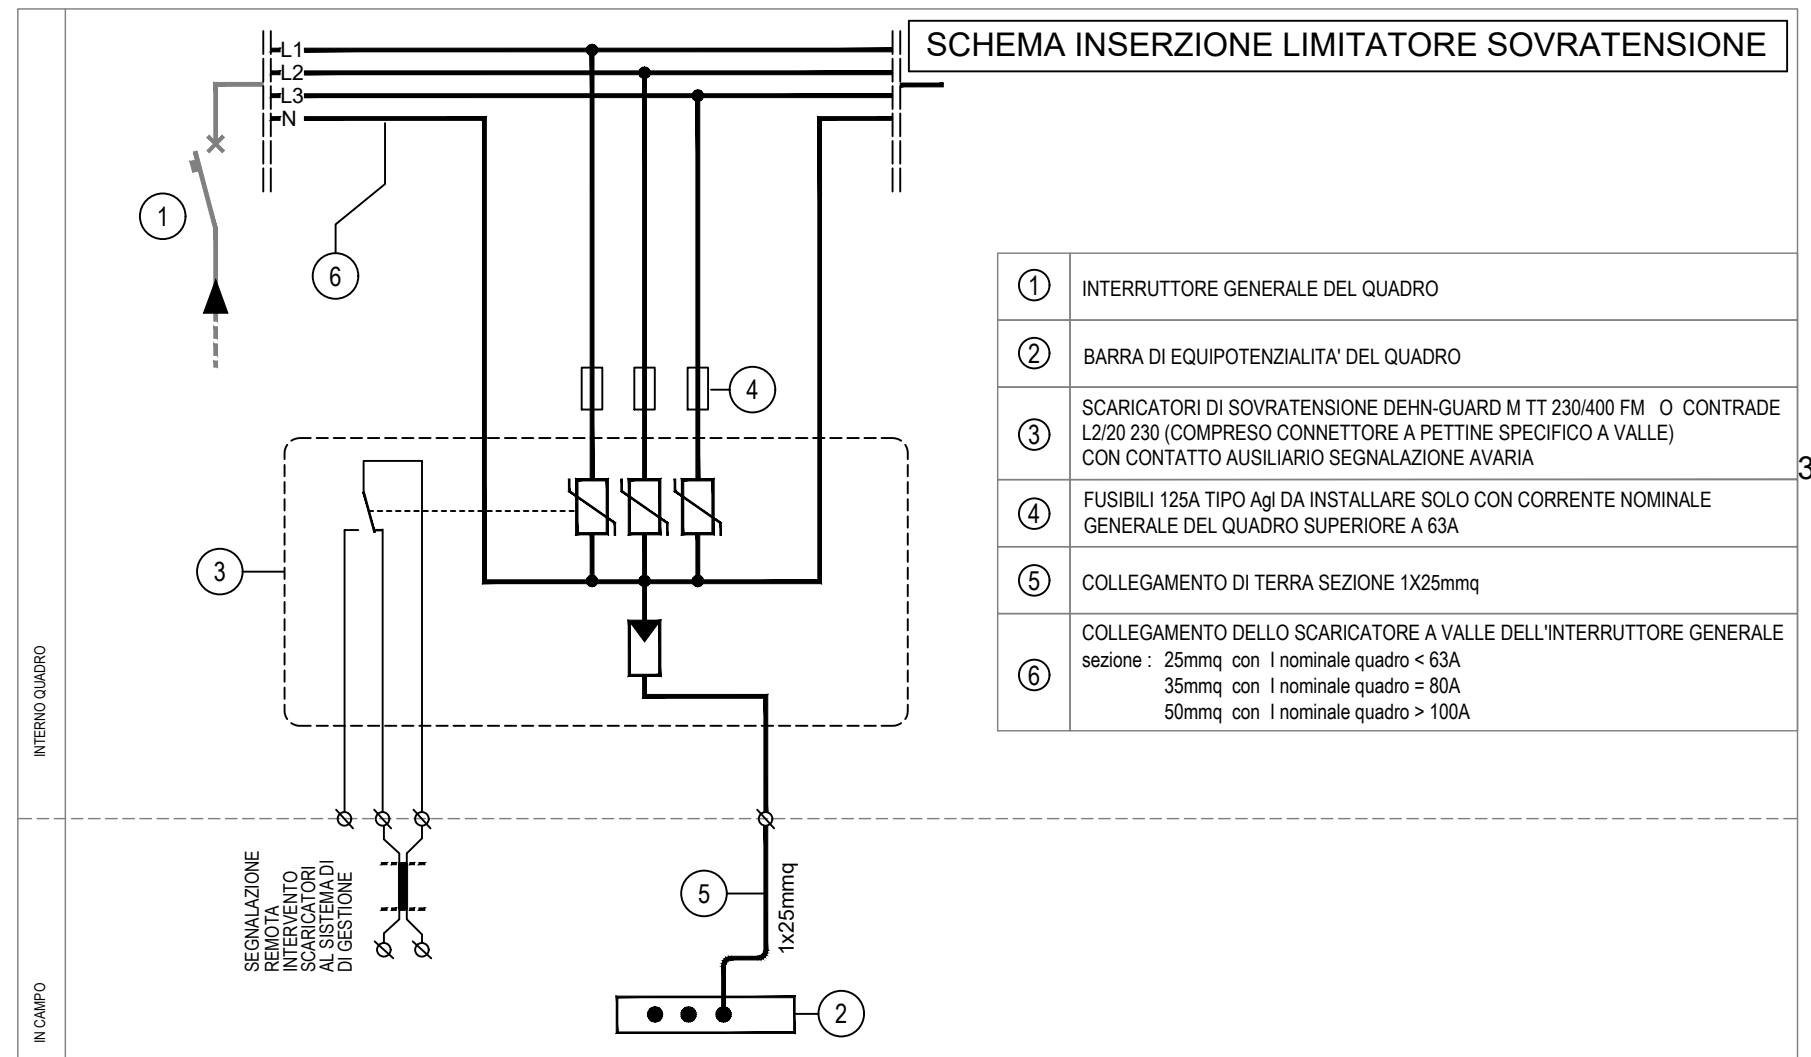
SCHEMA INSERZIONE LIMITATORE SOVRATENSIONE

L1
L2
L3
N

1

6

4

3

5

2

1x25mmq

SEGNALAZIONE REMOTA INTERVENTO SCARICATORI AL SISTEMA DI DI GESTIONE

INTERNO QUADRO

IN CAMPO

| | |
|---|---|
| ① | INTERRUTTORE GENERALE DEL QUADRO |
| ② | BARRA DI EQUIPOTENZIALITA' DEL QUADRO |
| ③ | SCARICATORI DI SOVRATENSIONE DEHN-GUARD M TT 230/400 FM O CONTRADE L2/20 230 (COMPRESO CONNETTORE A PETTINE SPECIFICO A VALLE) CON CONTATTO AUSILIARIO SEGNALAZIONE AVARIA |
| ④ | FUSIBILI 125A TIPO Agl DA INSTALLARE SOLO CON CORRENTE NOMINALE GENERALE DEL QUADRO SUPERIORE A 63A |
| ⑤ | COLLEGAMENTO DI TERRA SEZIONE 1X25mmq |
| ⑥ | COLLEGAMENTO DELLO SCARICATORE A VALLE DELL'INTERRUTTORE GENERALE sezione : 25mmq con I nominale quadro < 63A 35mmq con I nominale quadro = 80A 50mmq con I nominale quadro > 100A |

3